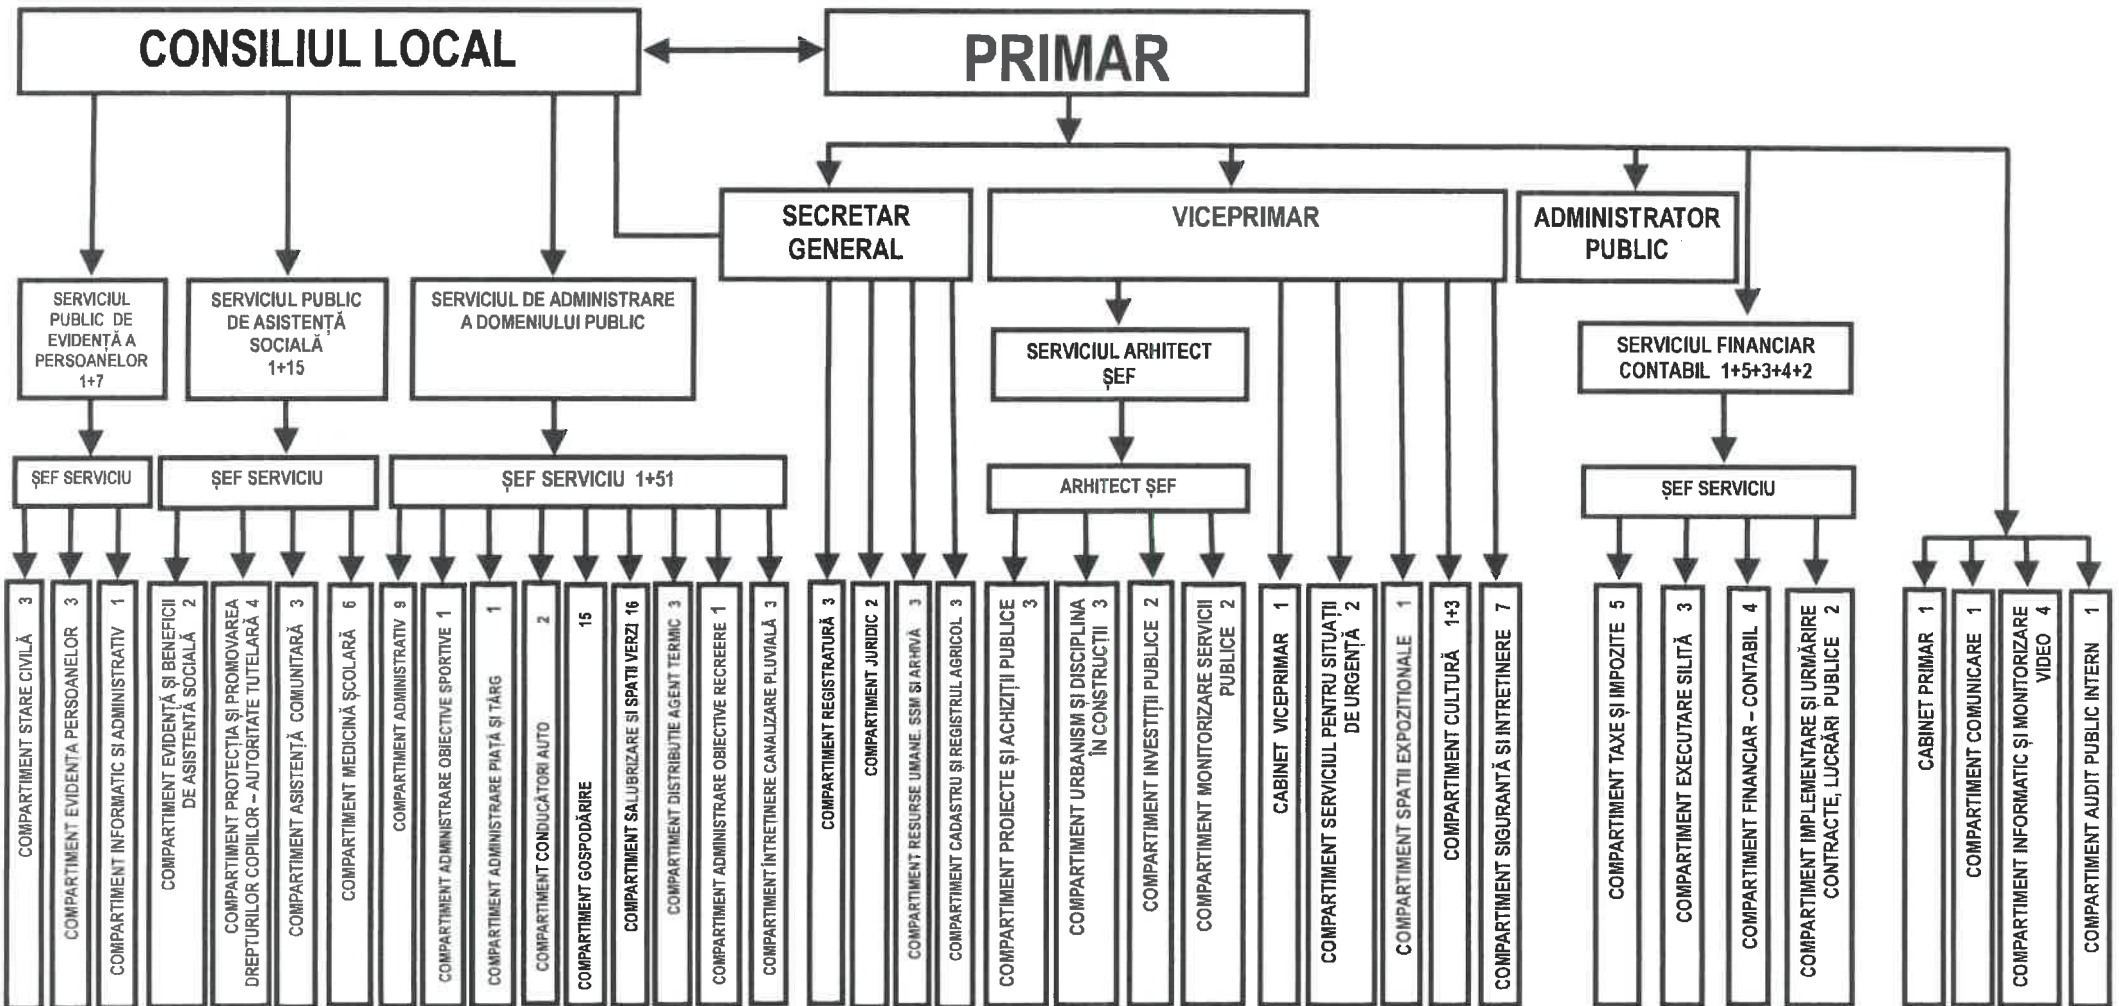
CONSILIUL LOCAL

PRIMAR

SECRETAR GENERAL

VICEPRIMAR

ADMINISTRATOR PUBLIC

SERVICIUL PUBLIC DE EVIDENȚĂ A PERSOANELOR 1+7

SERVICIUL PUBLIC DE ASISTENȚĂ SOCIALĂ 1+15

SERVICIUL DE ADMINISTRARE A DOMENIULUI PUBLIC

SERVICIUL ARHITECT ȘEF

SERVICIUL FINANCIAR CONTABIL 1+5+3+4+2

ȘEF SERVICIU

ȘEF SERVICIU

ȘEF SERVICIU 1+51

ARHITECT ȘEF

ȘEF SERVICIU

COMPARTIMENT STARE CIVILĂ 3
COMPARTIMENT EVIDENȚA PERSOANELOR 3
COMPARTIMENT INFORMATIC ȘI ADMINISTRATIV 1
COMPARTIMENT EVIDENȚĂ ȘI BENEFICII DE ASISTENȚĂ SOCIALĂ 2
COMPARTIMENT PROTECȚIA ȘI PROMOVAREA DREPTURILOR COPIILOR – AUTORITATE TUTELARĂ 4
COMPARTIMENT ASISTENȚĂ COMUNITARĂ 3
COMPARTIMENT MEDICINĂ ȘCOLARĂ 6
COMPARTIMENT ADMINISTRATIV 9
COMPARTIMENT ADMINISTRARE OBIECTIVE SPORTIVE 1
COMPARTIMENT ADMINISTRARE PIAȚĂ ȘI TÂRG 1
COMPARTIMENT CONDUCĂTORI AUTO 2
COMPARTIMENT GOSPODĂRIRE 15
COMPARTIMENT SALUBRIZARE ȘI SPAȚII VERZI 16
COMPARTIMENT DISTRIBUȚIE AGENT TERMIC 3
COMPARTIMENT ADMINISTRARE OBIECTIVE RECREERE 1
COMPARTIMENT ÎNTREȚINERE CANALIZARE PLUVIALĂ 3
COMPARTIMENT REGISTRATURĂ 3
COMPARTIMENT JURIDIC 2
COMPARTIMENT RESURSE UMANE, SSM ȘI ARHIVĂ 3
COMPARTIMENT CADASTRU ȘI REGISTRUL AGRICOL 3
COMPARTIMENT PROIECTE ȘI ACHIZIȚII PUBLICE 3
COMPARTIMENT URBANISM ȘI DISCIPLINA ÎN CONSTRUCȚII 3
COMPARTIMENT INVESTIȚII PUBLICE 2
COMPARTIMENT MONITORIZARE SERVICII PUBLICE 2
CABINET VICEPRIMAR 1
COMPARTIMENT SERVICIUL PENTRU SITUAȚII DE URGENȚĂ 2
COMPARTIMENT SPAȚII EXPOZIȚIONALE 1
COMPARTIMENT CULTURĂ 1+3
COMPARTIMENT SIGURANȚĂ ȘI ÎNTREȚINERE 7
COMPARTIMENT TAXE ȘI IMPOZITE 5
COMPARTIMENT EXECUTARE SILITĂ 3
COMPARTIMENT FINANCIAR – CONTABIL 4
COMPARTIMENT IMPLEMENTARE ȘI URMĂRIRE CONTRACTE, LUCRĂRI PUBLICE 2
CABINET PRIMAR 1
COMPARTIMENT COMUNICARE 1
COMPARTIMENT INFORMATIC ȘI MONITORIZARE VIDEO 4
COMPARTIMENT AUDIT PUBLIC INTERN 1